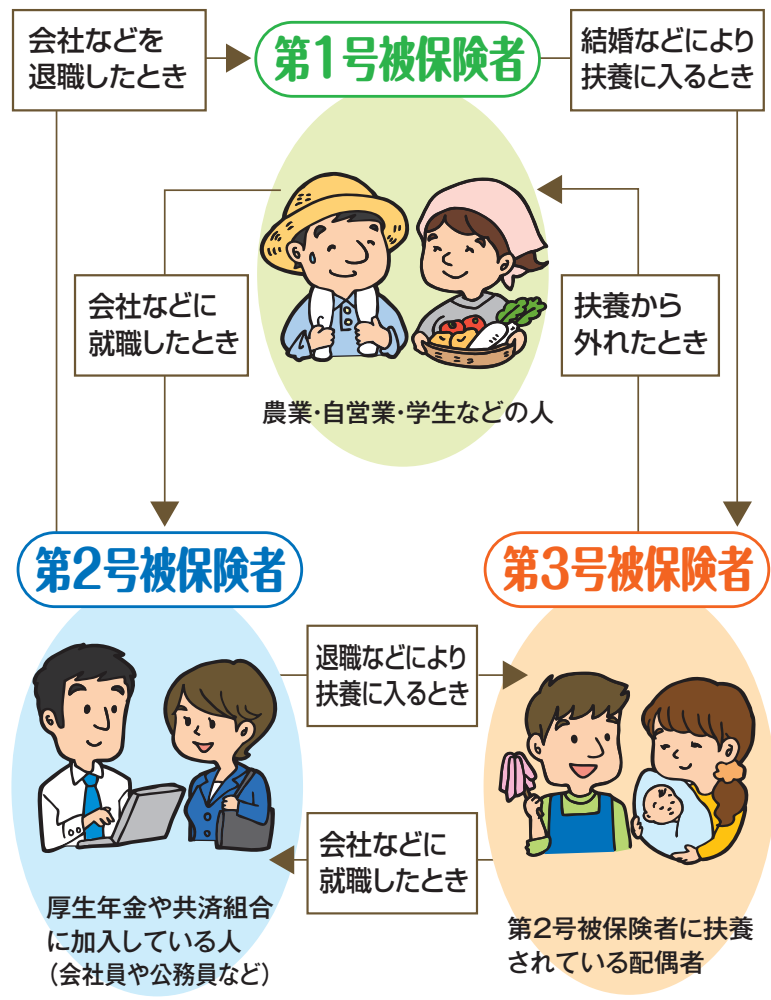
会社などを退職したとき

第1号被保険者

結婚などにより扶養に入るとき

会社などに就職したとき

扶養から外れたとき

農業・自営業・学生などの人

第2号被保険者

第3号被保険者

退職などにより扶養に入るとき

会社などに就職したとき

厚生年金や共済組合に加入している人
（会社員や公務員など）

第2号被保険者に扶養されている配偶者